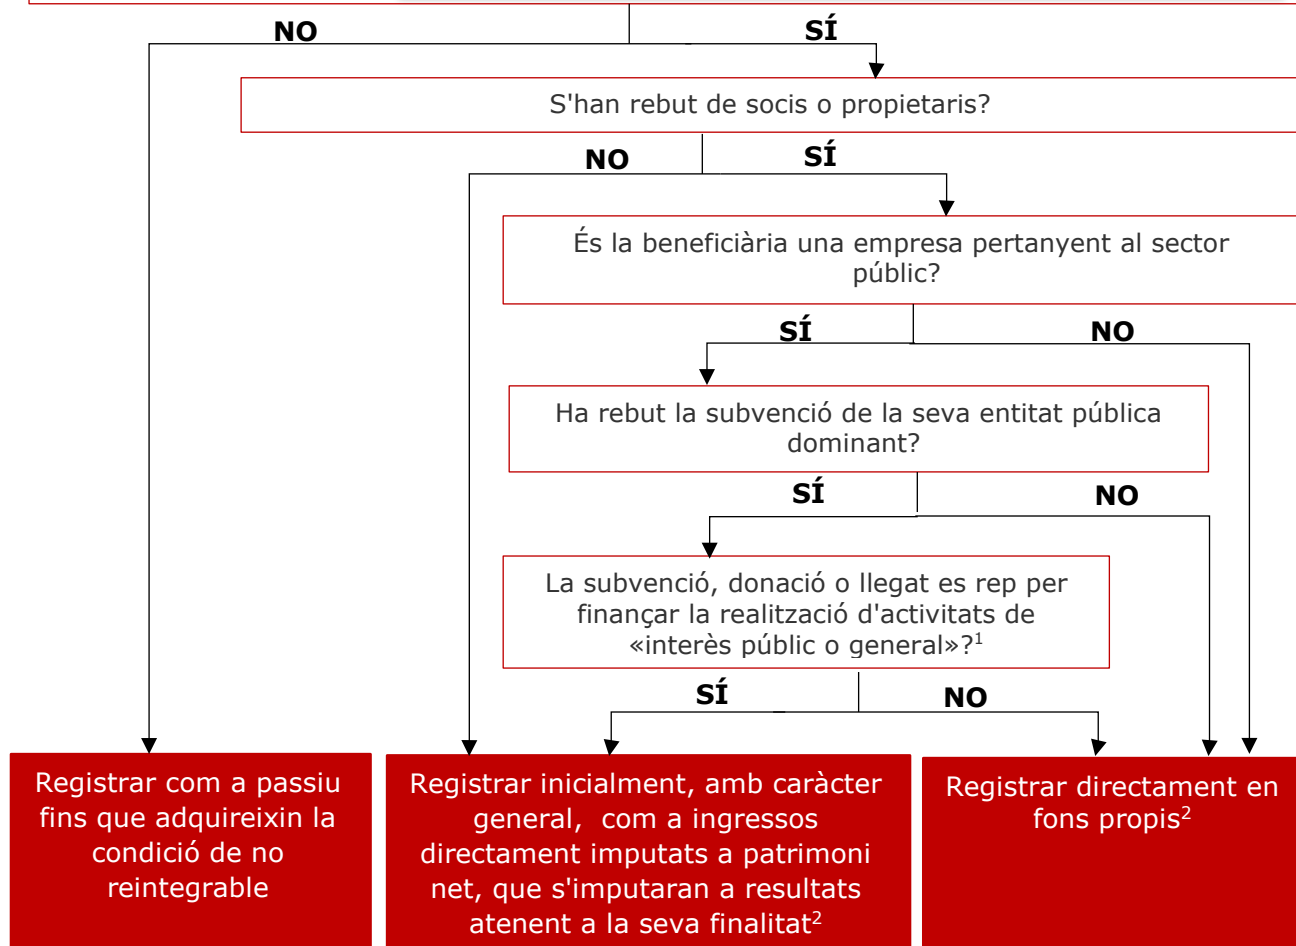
NO

SÍ

S'han rebut de socis o propietaris?

NO

SÍ

És la beneficiària una empresa pertanyent al sector públic?

SÍ

NO

Ha rebut la subvenció de la seva entitat pública dominant?

SÍ

NO

La subvenció, donació o llegat es rep per finançar la realització d'activitats de «interès públic o general»?$^1$

SÍ

NO

Registrar com a passiu fins que adquireixin la condició de no reintegrable

Registrar inicialment, amb caràcter general, com a ingressos directament imputats a patrimoni net, que s'imputaran a resultats atenent a la seva finalitat$^2$

Registrar directament en fons propis$^2$